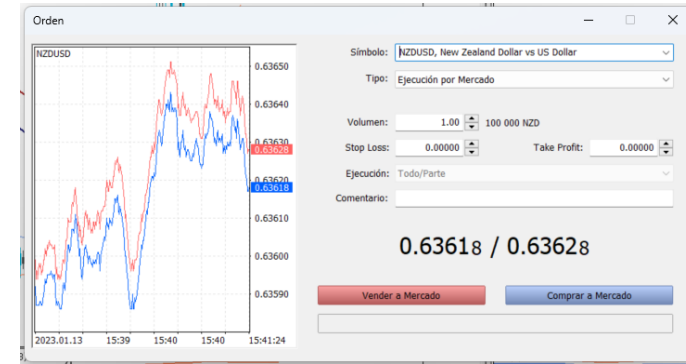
Orden

NZDUSD

0.63650
0.63640
0.63630
0.63628
0.63620
0.63618
0.63610
0.63600
0.63590

2023.01.13 15:39 15:40 15:40 15:41:24

Símbolo: NZDUSD, New Zealand Dollar vs US Dollar

Tipo: Ejecución por Mercado

Volumen: 1.00 100 000 NZD

Stop Loss: 0.00000

Take Profit: 0.00000

Ejecución: Todo/Parte

Comentario:

0.63618 / 0.63628

Vender a Mercado

Comprar a Mercado